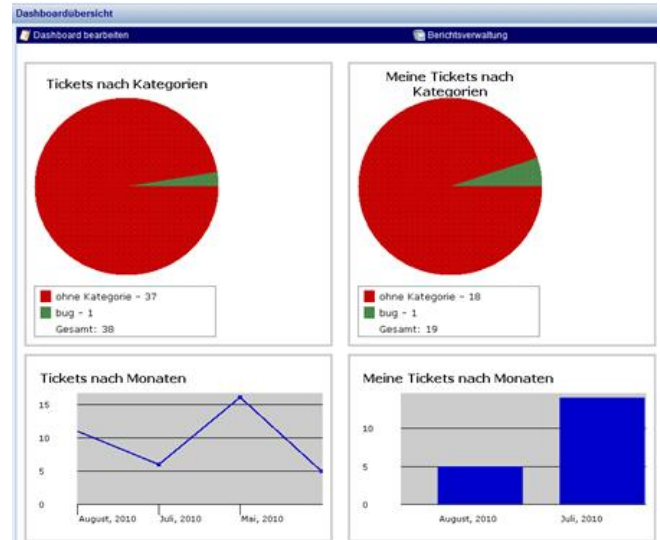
Dashboardübersicht

Dashboard bearbeiten

Berichtsverwaltung

Tickets nach Kategorien

ohne Kategorie - 37
bug - 1
Gesamt: 38

Meine Tickets nach Kategorien

ohne Kategorie - 18
bug - 1
Gesamt: 19

Tickets nach Monaten

15
10
5
0
August, 2010
Juli, 2010
Mai, 2010

Meine Tickets nach Monaten

10
5
0
August, 2010
Juli, 2010